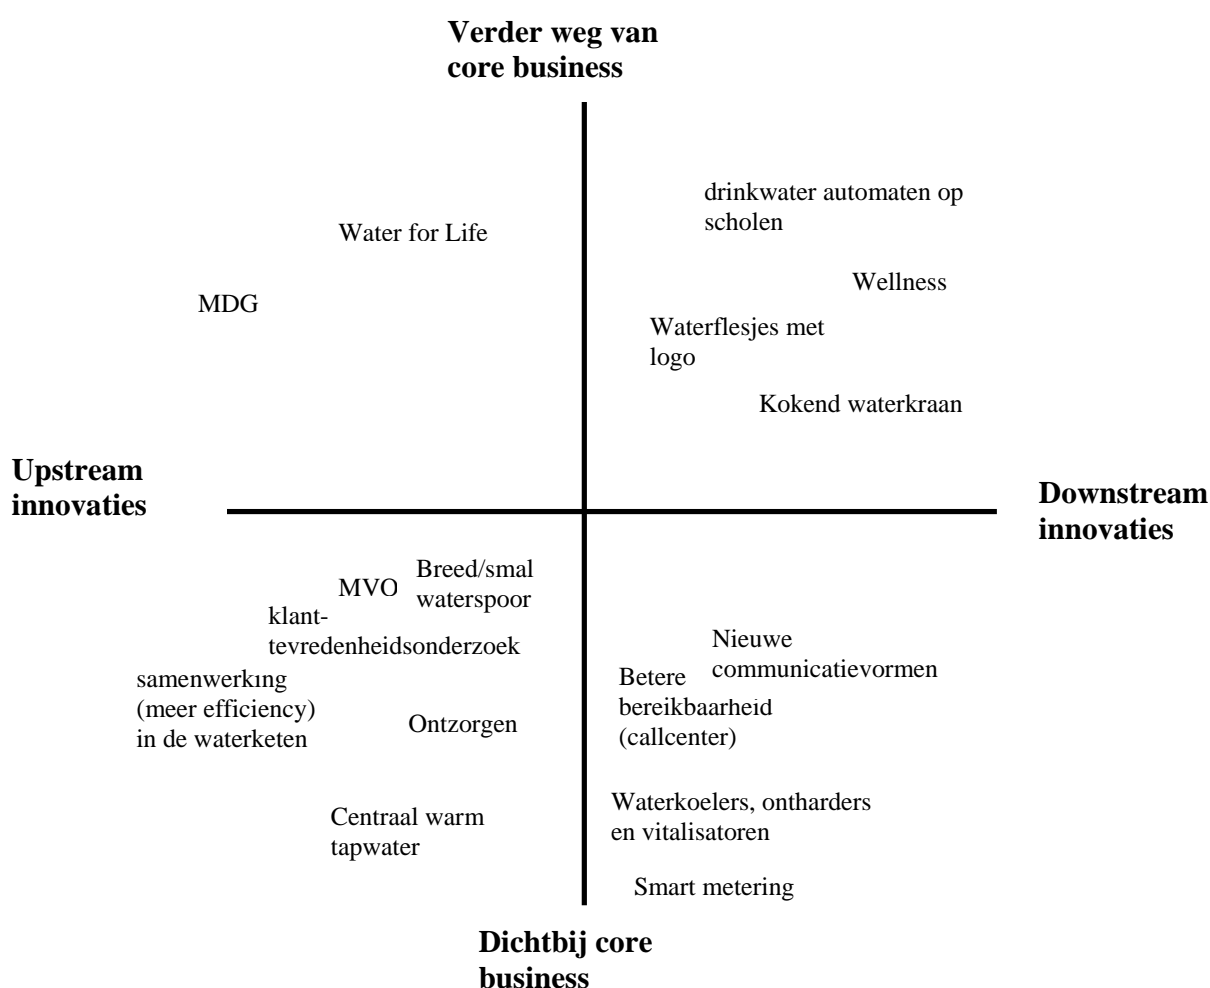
Verder weg van core business

drinkwater automaten op scholen

Water for Life

Wellness

MDG

Waterflesjes met logo

Kokend waterkraan

Upstream innovaties

Downstream innovaties

MVO

Breed/smal waterspoor

klant-tevredenheidsonderzoek

Nieuwe communicatievormen

samenwerking (meer efficiency) in de waterketen

Betere bereikbaarheid (callcenter)

Ontzorgen

Centraal warm tapwater

Waterkoelers, ontharders en vitalisatoren

Smart metering

Dichtbij core business